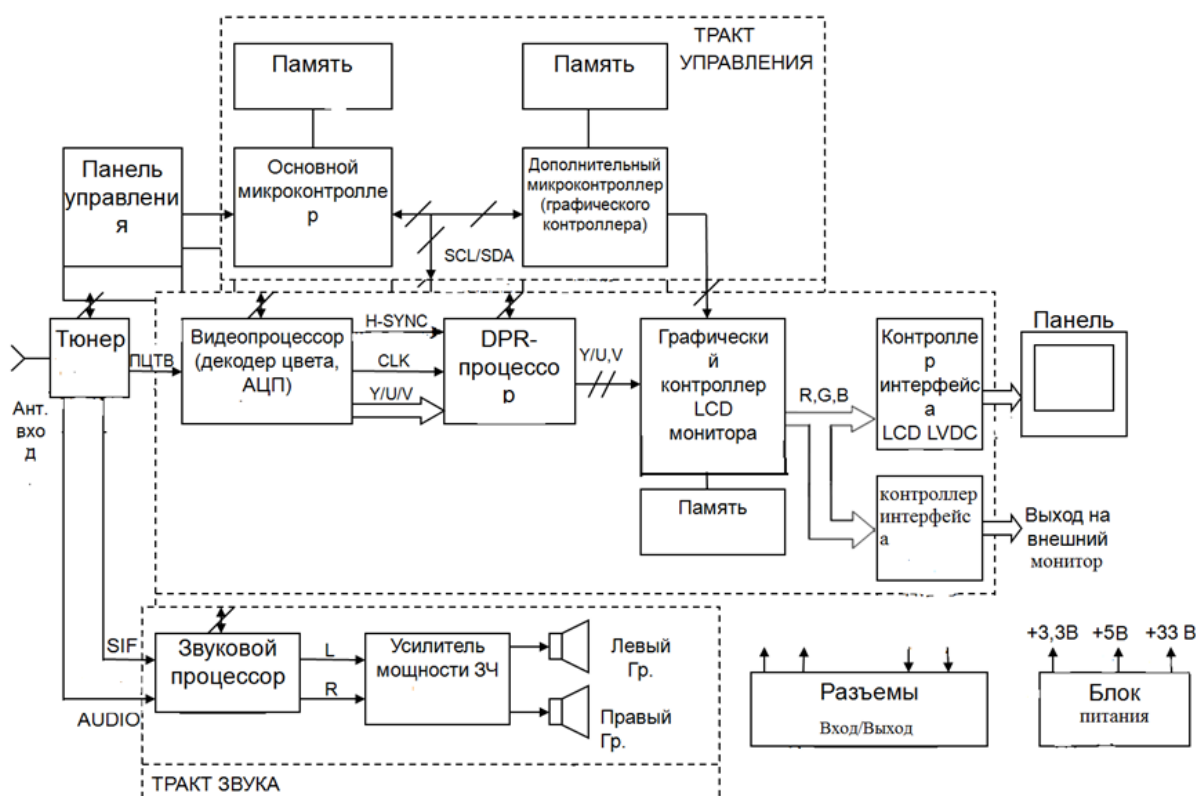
ТРАКТ УПРАВЛЕНИЯ

Память

Память

Панель управления

Основной микроконтроллер

Дополнительный микроконтроллер (графического контроллера)

SCL/SDA

Тюнер

ПЦТВ

Видеопроцессор (декодер цвета, АЦП)

H-SYNC

CLK

Y/U/V

DPR-процессор

Y/U,V

Графический контроллер LCD монитора

R,G,B

Контроллер интерфейса LCD LVDC

Панель

Память

контроллер интерфейса

Выход на внешний монитор

Ант. вход

SIF

AUDIO

Звуковой процессор

L

R

Усилитель мощности ЗЧ

Левый Гр.

Правый Гр.

Разъемы
Вход/Выход

+3,3В +5В +33 В

Блок питания

ТРАКТ ЗВУКА